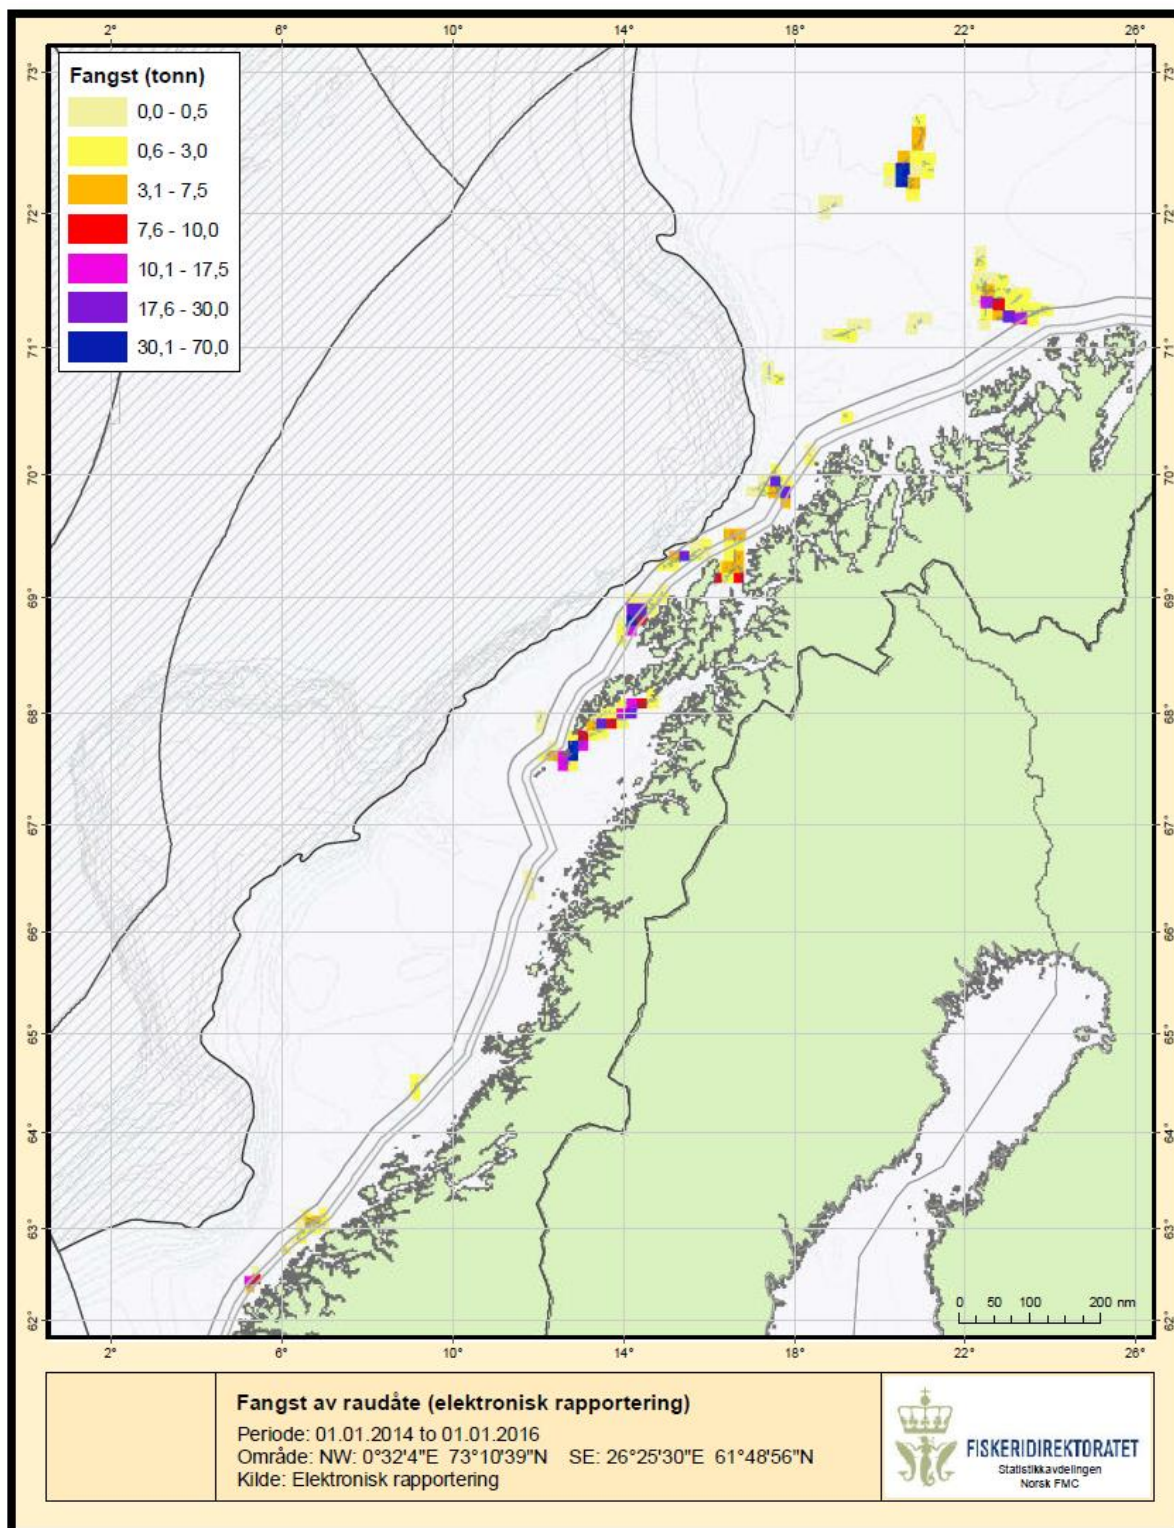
2° 6° 10° 14° 18° 22° 26°

73° 72° 71° 70° 69° 68° 67° 66° 65° 64° 63° 62°

Fangst (tonn)

0,0 - 0,5
0,6 - 3,0
3,1 - 7,5
7,6 - 10,0
10,1 - 17,5
17,6 - 30,0
30,1 - 70,0

0 50 100 200 nm

2° 6° 10° 14° 18° 22° 26°

Fangst av raudåte (elektronisk rapportering)

Periode: 01.01.2014 to 01.01.2016
Område: NW: 0°32'4"E 73°10'39"N SE: 26°25'30"E 61°48'56"N
Kilde: Elektronisk rapportering

FISKERIDIREKTORATET
Statistikkavdelingen
Norsk FMC